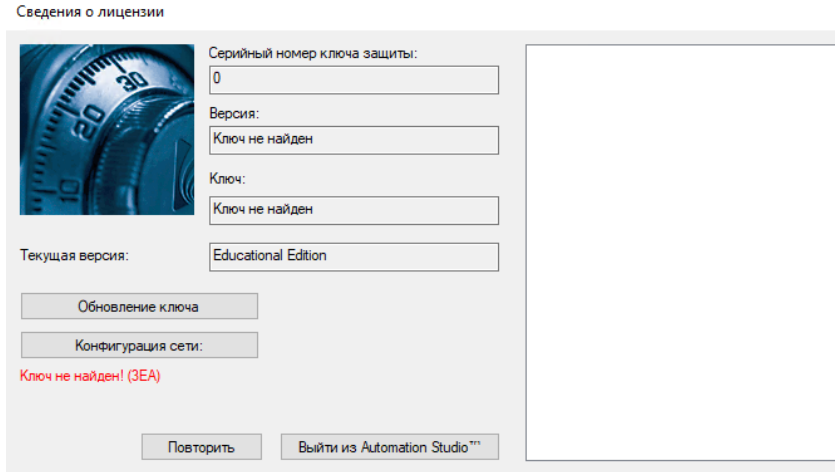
Сведения о лицензии

30
20
10

Серийный номер ключа защиты:
0
Версия:
Ключ не найден
Ключ:
Ключ не найден

Текущая версия:
Educational Edition

Обновление ключа
Конфигурация сети:

Ключ не найден! (3EA)

Повторить
Выйти из Automation Studio™